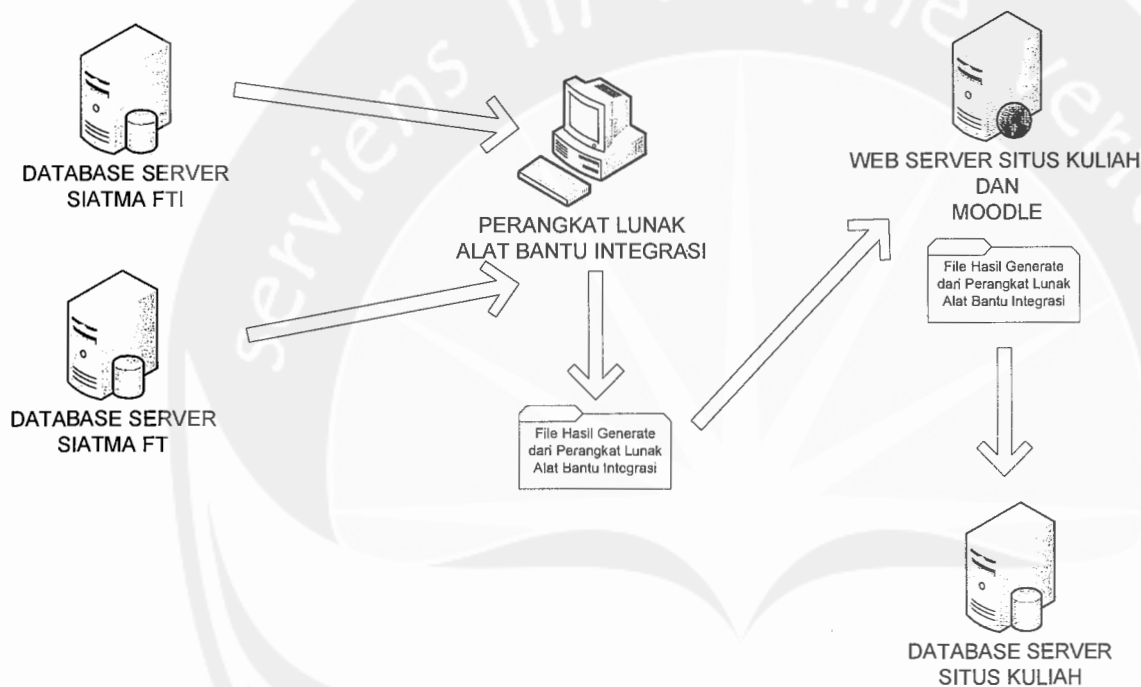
DATABASE SERVER SIATMA FTI

DATABASE SERVER SIATMA FT

PERANGKAT LUNAK ALAT BANTU INTEGRASI

File Hasil Generate dari Perangkat Lunak Alat Bantu Integrasi

WEB SERVER SITUS KULIAH DAN MOODLE

File Hasil Generate dari Perangkat Lunak Alat Bantu Integrasi

DATABASE SERVER SITUS KULIAH